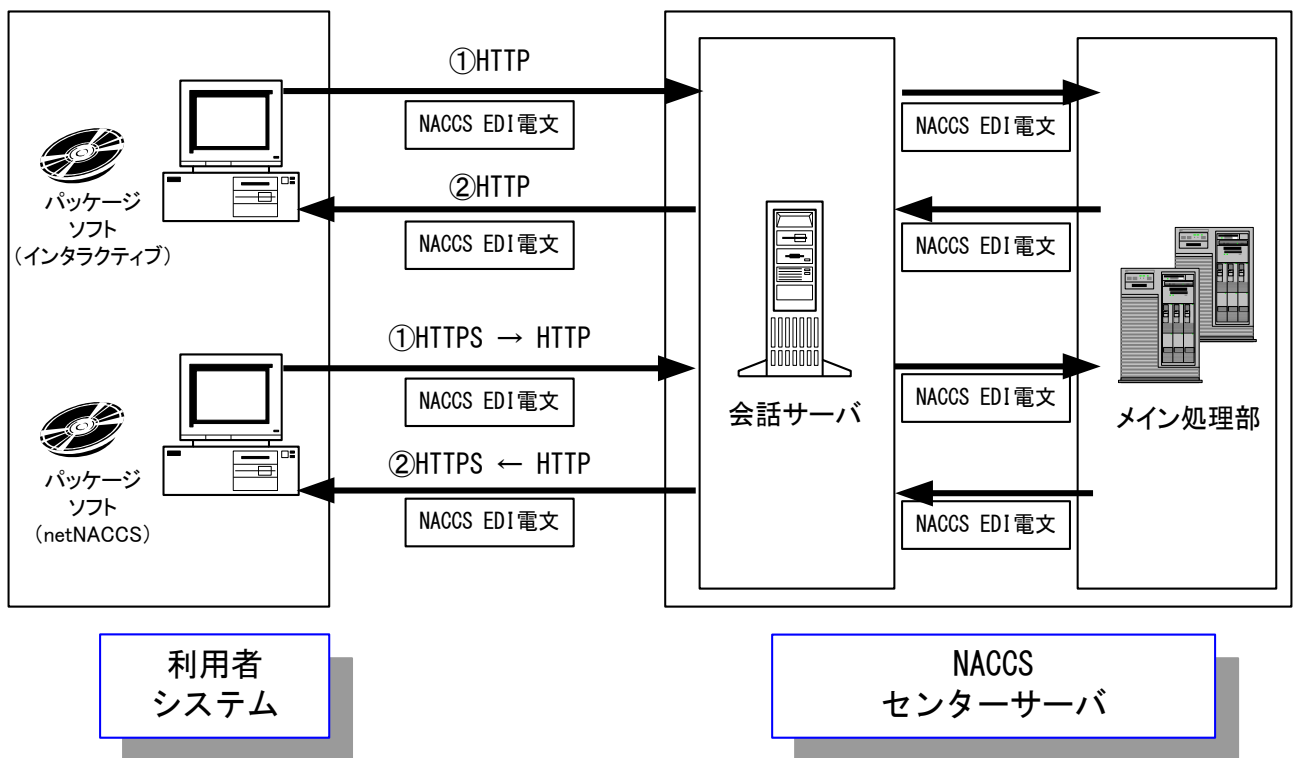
パッケージ
ソフト
（インタラクティブ）

パッケージ
ソフト
（netNACCS）

①HTTP

NACCS EDI電文

②HTTP

NACCS EDI電文

①HTTPS → HTTP

NACCS EDI電文

②HTTPS ← HTTP

NACCS EDI電文

会話サーバ

NACCS EDI電文

NACCS EDI電文

NACCS EDI電文

NACCS EDI電文

メイン処理部

利用者
システム

NACCS
センターサーバ